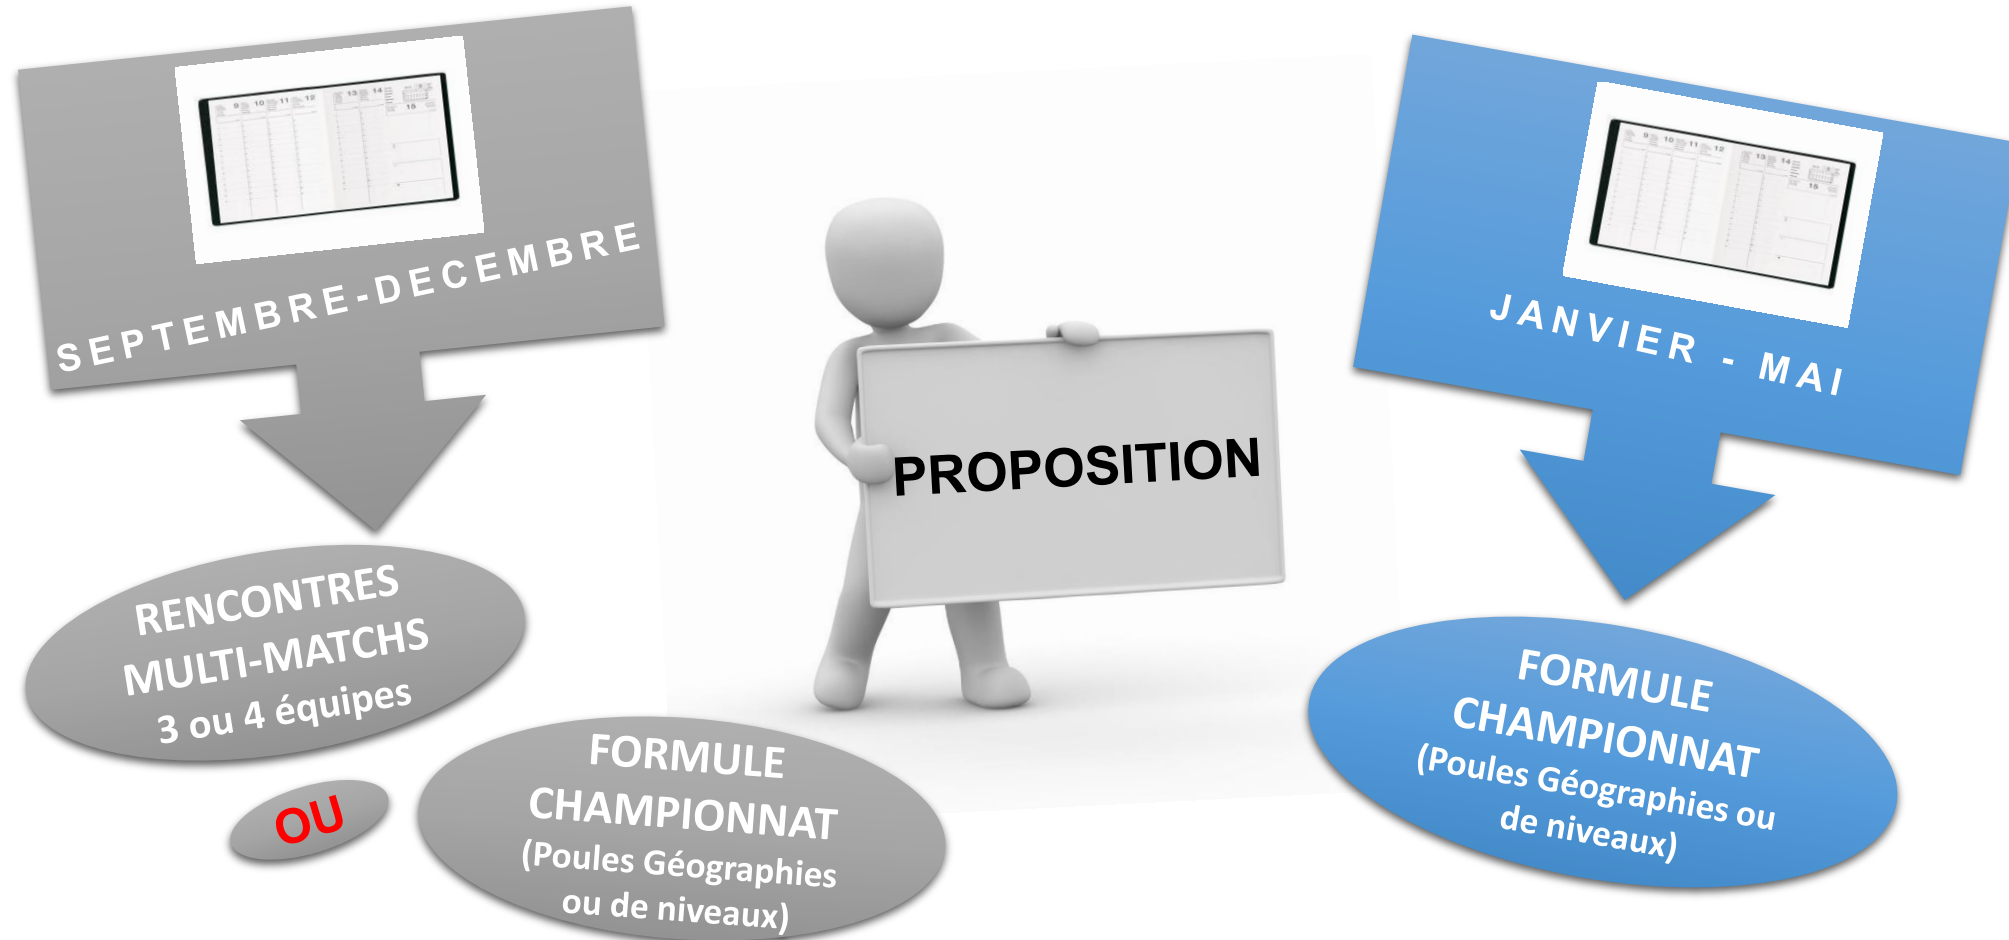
SEPTEMBRE-DECEMBRE

RENCONTRES MULTI-MATCHS 3 ou 4 équipes

OU

FORMULE CHAMPIONNAT (Poules Géographies ou de niveaux)

PROPOSITION

JANVIER - MAI

FORMULE CHAMPIONNAT (Poules Géographies ou de niveaux)